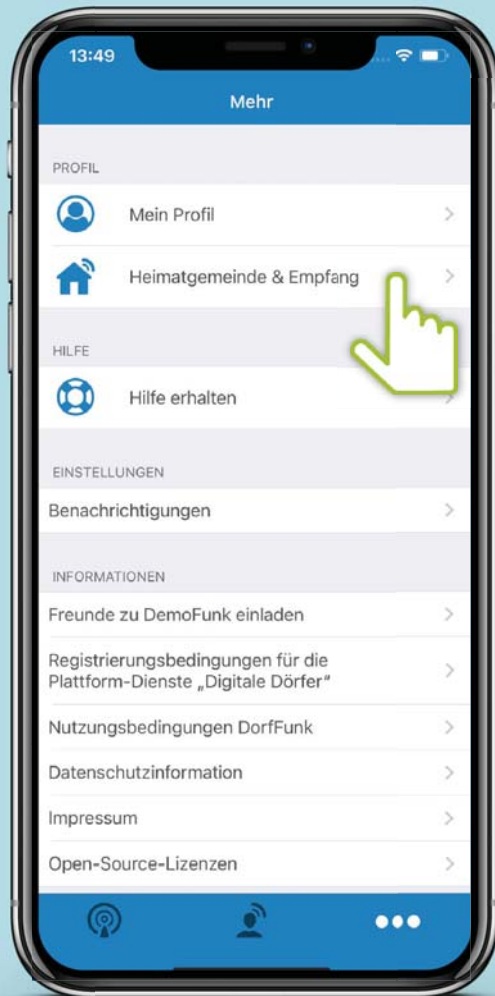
13:49

Mehr

PROFIL

Mein Profil

Heimatgemeinde & Empfang

HILFE

Hilfe erhalten

EINSTELLUNGEN

Benachrichtigungen

INFORMATIONEN

Freunde zu DemoFunk einladen

Registrierungsbedingungen für die Plattform-Dienste „Digitale Dörfer"

Nutzungsbedingungen DorfFunk

Datenschutzinformation

Impressum

Open-Source-Lizenzen